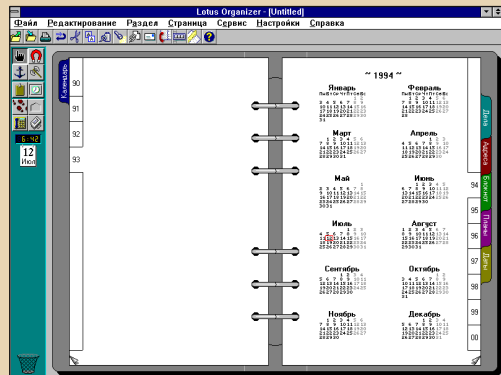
Lotus Organizer - [Untitled]

Файл Редактирование Раздел Страница Сервис Настройки Справка

6:42
12
Июл

Календарь

90
91
92
93

~ 1994 ~

Январь

Февраль

Март

Апрель

Май

Июнь

Июль

Август

Сентябрь

Октябрь

Ноябрь

Декабрь

94
95
96
97
98
99
00

Дела
Адреса
Блокнот
Планы
Даты